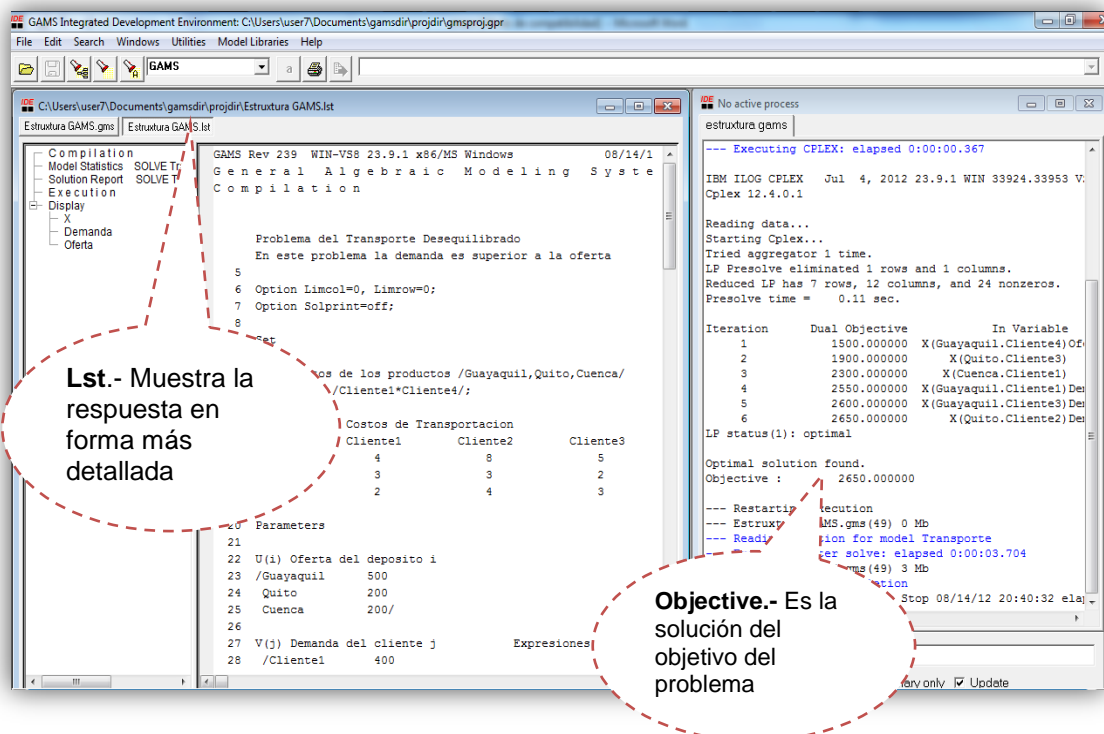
GAMS Integrated Development Environment: C:\Users\user7\Documents\gamsdir\projdir\gmsproj.gpr

File Edit Search Windows Utilities Model Libraries Help

GAMS

C:\Users\user7\Documents\gamsdir\projdir\Estructura GAMS.lst

Estructura GAMS.gms | Estructura GAMS.lst

Compilation
Model Statistics SOLVE Tr
Solution Report SOLVE T
Execution
Display
X
Demanda
Oferta

GAMS Rev 239 WIN-VS8 23.9.1 x86/MS Windows 08/14/1
G e n e r a l A l g e b r a i c M o d e l i n g S y s t e
C o m p i l a t i o n

Problema del Transporte Desequilibrado
En este problema la demanda es superior a la oferta
5
6 Option Limcol=0, Limrow=0;
7 Option Solprint=off;
8
Set
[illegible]os de los productos /Guayaquil,Quito,Cuenca/
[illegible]/Cliente1*Cliente4/;

Costos de Transportacion
Cliente1 Cliente2 Cliente3
4 8 5
3 3 2
2 4 3
20 Parameters
21
22 U(i) Oferta del deposito i
23 /Guayaquil 500
24 Quito 200
25 Cuenca 200/
26
27 V(j) Demanda del cliente j Expresiones
28 /Cliente1 400

Lst.- Muestra la respuesta en forma más detallada

No active process

estruxtura gams

--- Executing CPLEX: elapsed 0:00:00.367

IBM ILOG CPLEX Jul 4, 2012 23.9.1 WIN 33924.33953 V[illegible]
Cplex 12.4.0.1

Reading data...
Starting Cplex...
Tried aggregator 1 time.
LP Presolve eliminated 1 rows and 1 columns.
Reduced LP has 7 rows, 12 columns, and 24 nonzeros.
Presolve time = 0.11 sec.

Iteration Dual Objective In Variable
1 1500.000000 X(Guayaquil.Cliente4)Of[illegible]
2 1900.000000 X(Quito.Cliente3)
3 2300.000000 X(Cuenca.Cliente1)
4 2550.000000 X(Guayaquil.Cliente1)Dem
5 2600.000000 X(Guayaquil.Cliente3)Dem
6 2650.000000 X(Quito.Cliente2)Dem
LP status(1): optimal

Optimal solution found.
Objective : 2650.000000

--- Restartin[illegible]ecution
--- Estrux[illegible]MS.gms(49) 0 Mb
--- Readi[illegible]ion for model Transporte
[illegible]er solve: elapsed 0:00:03.704
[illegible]ms(49) 3 Mb
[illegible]ation
Stop 08/14/12 20:40:32 ela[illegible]

Objective.- Es la solución del objetivo del problema

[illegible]ary only Update